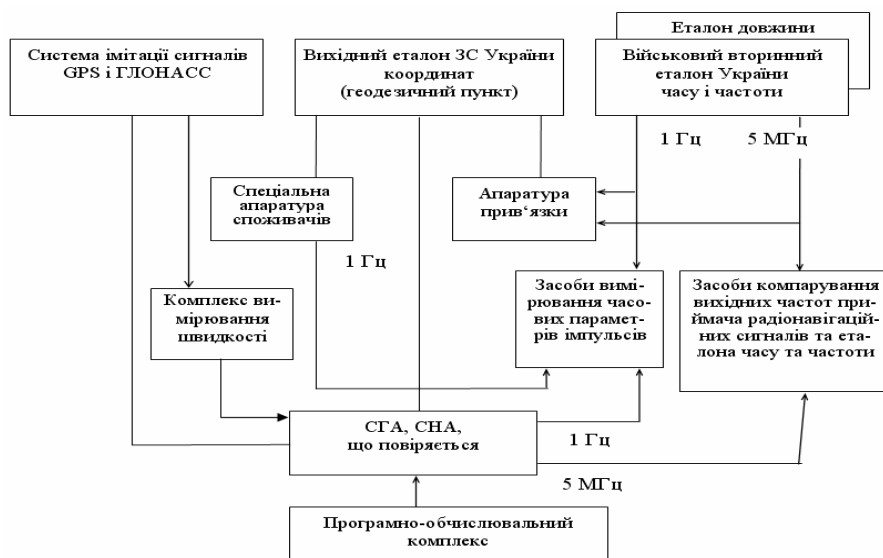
Еталон довжини

Система імітації сигналів GPS і ГЛОНАСС

Вихідний еталон ЗС України координат (геодезичний пункт)

Військовий вторинний еталон України часу і частоти

1 Гц

5 МГц

Спеціальна апаратура споживачів

Апаратура прив'язки

1 Гц

Засоби вимірювання часових параметрів імпульсів

Засоби компарування вихідних частот приймача радіонавігаційних сигналів та еталона часу та частоти

Комплекс вимірювання швидкості

СГА, СНА, що повіряється

1 Гц

5 МГц

Програмно-обчислювальний комплекс